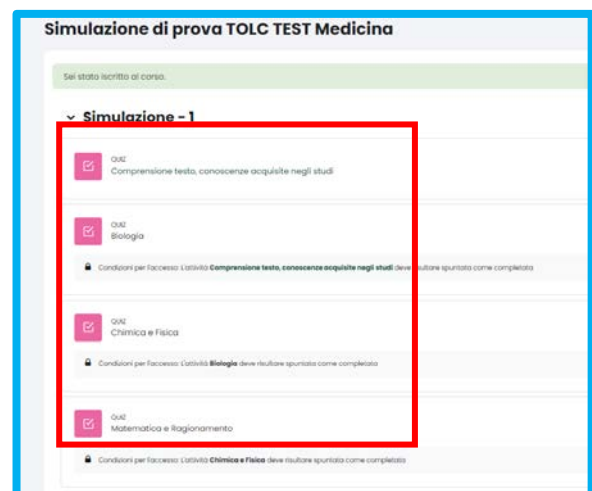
Simulazione di prova TOLC TEST Medicina

Sei stato iscritto al corso.

Simulazione - 1

QUIZ
Comprensione testo, conoscenze acquisite negli studi

QUIZ
Biologia

Condizioni per l'accesso: L'attività **Comprensione testo, conoscenze acquisite negli studi** deve risultare spuntata come completata

QUIZ
Chimica e Fisica

Condizioni per l'accesso: L'attività **Biologia** deve risultare spuntata come completata

QUIZ
Matematica e Ragionamento

Condizioni per l'accesso: L'attività **Chimica e Fisica** deve risultare spuntata come completata